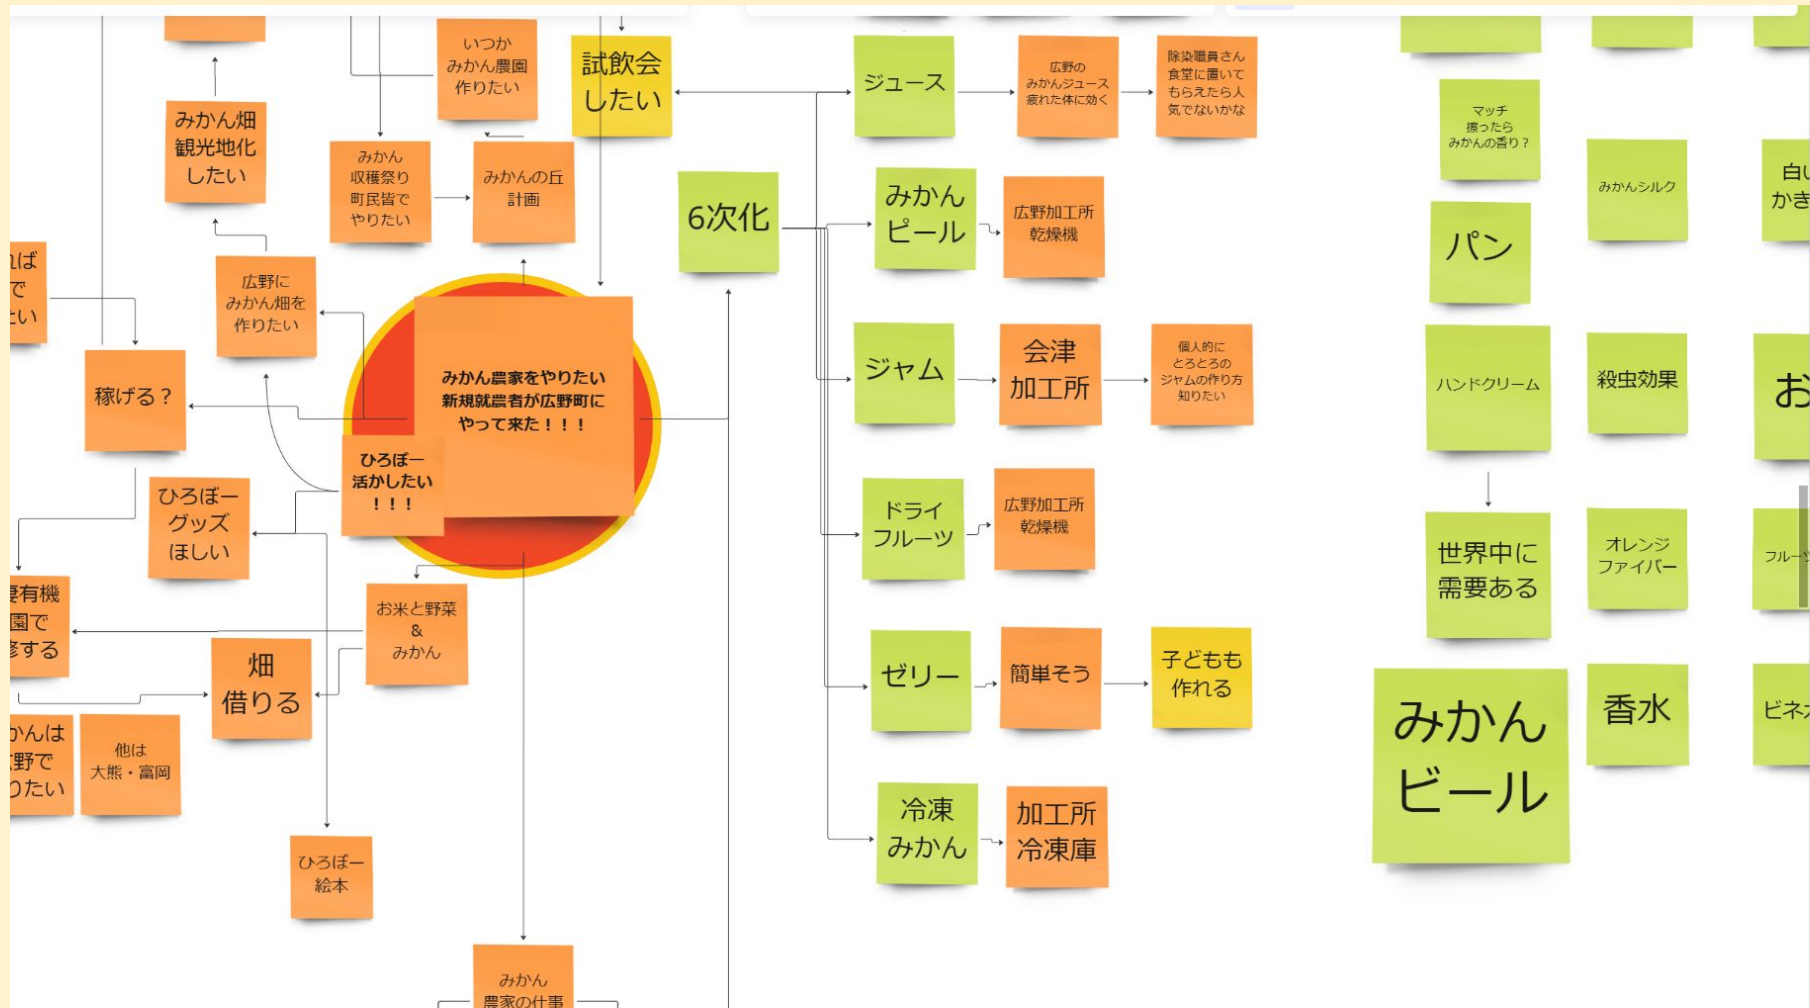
いつか
みかん農園
作りたい

試飲会
したい

ジュース

広野の
みかんジュース
疲れた体に効く

除染職員さん
食堂に置いて
もらえたら人
気でないかな

みかん畑
観光地化
したい

みかん
収穫祭り
町民皆で
やりたい

みかんの丘
計画

6次化

みかん
ビール

広野加工所
乾燥機

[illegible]ば
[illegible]で
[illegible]たい

広野に
みかん畑を
作りたい

稼げる？

みかん農家をやりたい
新規就農者が広野町に
やって来た！！！

ひろぼー
活かしたい
！！！

ジャム

会津
加工所

個人的に
とろとろの
ジャムの作り方
知りたい

ひろぼー
グッズ
ほしい

ドライ
フルーツ

広野加工所
乾燥機

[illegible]有機
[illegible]園で
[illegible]する

お米と野菜
&
みかん

畑
借りる

ゼリー

簡単そう

子どもも
作れる

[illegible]かんは
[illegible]野で
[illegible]たい

他は
大熊・富岡

冷凍
みかん

加工所
冷凍庫

ひろぼー
絵本

みかん
農家の仕事

マッチ
擦ったら
みかんの香り？

みかんシルク

白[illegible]
か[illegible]

パン

ハンドクリーム

殺虫効果

お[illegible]

世界中に
需要ある

オレンジ
ファイバー

フル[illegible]

みかん
ビール

香水

ビネ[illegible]